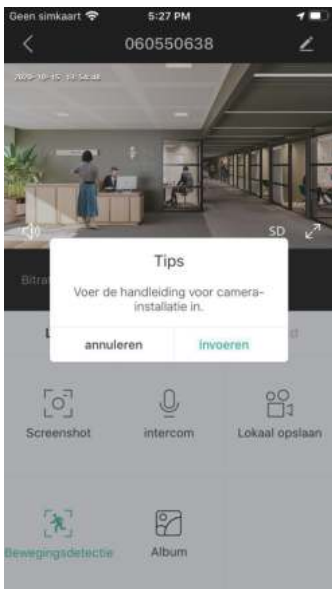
Geen simkaart 5:27 PM

060550638

2020-10-15 17:56:41

SD

Bitra

Tips

Voer de handleiding voor camera-installatie in.

annuleren Invoeren

L

d

Screenshot

intercom

Lokaal opslaan

Bewegingsdetectie

Album